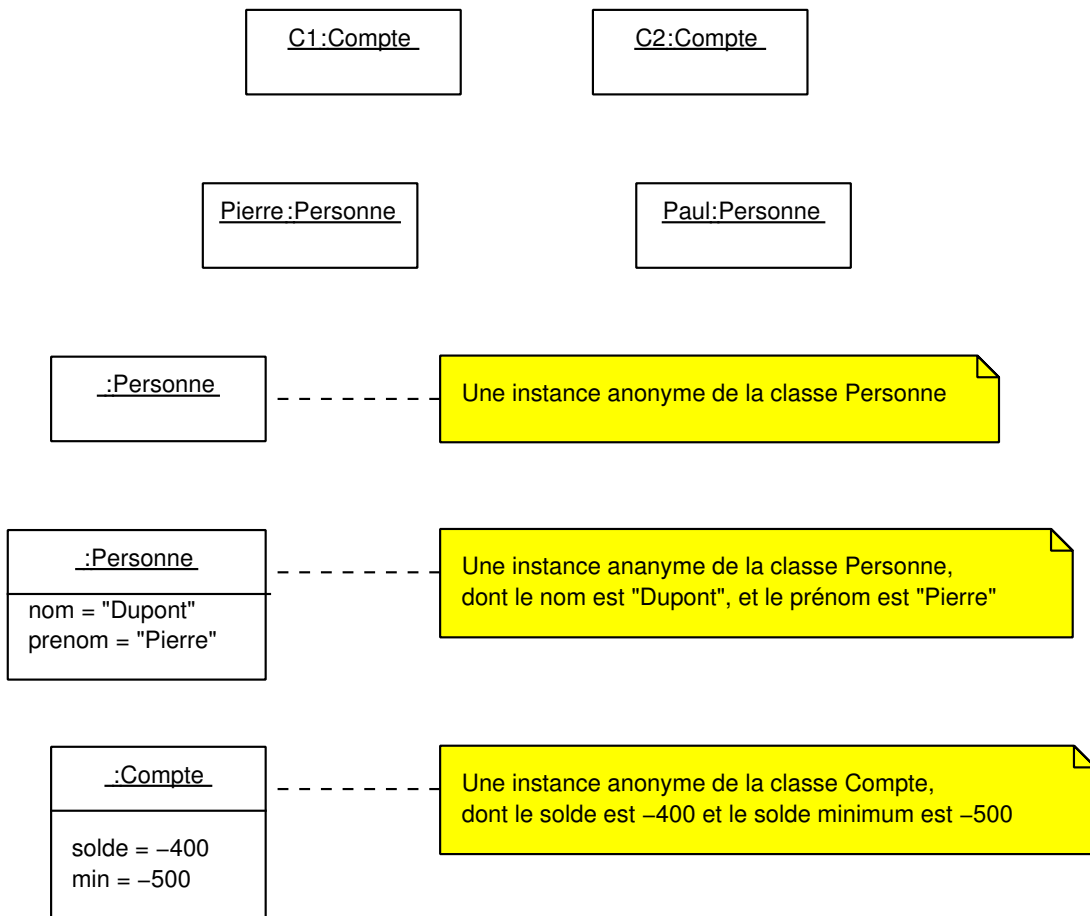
C1:Compte

C2:Compte

Pierre:Personne

Paul:Personne

:Personne

Une instance anonyme de la classe Personne

:Personne

nom = "Dupont"
prenom = "Pierre"

Une instance ananyme de la classe Personne,
dont le nom est "Dupont", et le prénom est "Pierre"

:Compte

solde = −400
min = −500

Une instance anonyme de la classe Compte,
dont le solde est −400 et le solde minimum est −500